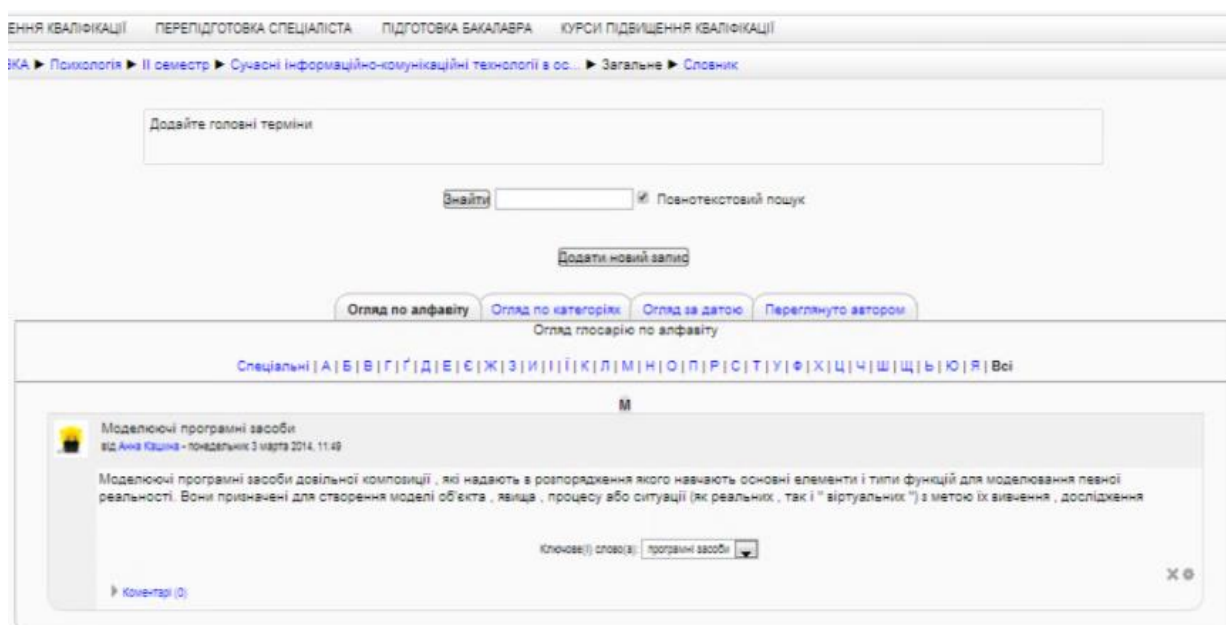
ЕННЯ КВАЛІФІКАЦІЇ ПЕРЕПІДГОТОВКА СПЕЦІАЛІСТА ПІДГОТОВКА БАКАЛАВРА КУРСИ ПІДВИЩЕННЯ КВАЛІФІКАЦІЇ

ЗКА ▶ Психологія ▶ II семестр ▶ Сучасні інформаційно-комунікаційні технології в ос... ▶ Загальне ▶ Словник

Додайте головні терміни

Знайти ☑ Повнотекстовий пошук

Додати новий запис

Огляд по алфавіту | Огляд по категоріях | Огляд за датою | Переглянуто автором

Огляд глосарію по алфавіту

Спеціальні | А | Б | В | Г | Ґ | Д | Е | Є | Ж | З | И | І | Ї | К | Л | М | Н | О | П | Р | С | Т | У | Ф | Х | Ц | Ч | Ш | Щ | Ь | Ю | Я | Всі

М

Моделюючі програмні засоби
від Анна Кашина - понедельник 3 марта 2014, 11:49

Моделюючі програмні засоби довільної композиції , які надають в розпорядження якого навчають основні елементи і типи функцій для моделювання певної реальності. Вони призначені для створення моделі об'єкта , явища , процесу або ситуації (як реальних , так і " віртуальних ") з метою їх вивчення , дослідження

Ключове(і) слово(а): програмні засоби

▶ Коментарі (0)